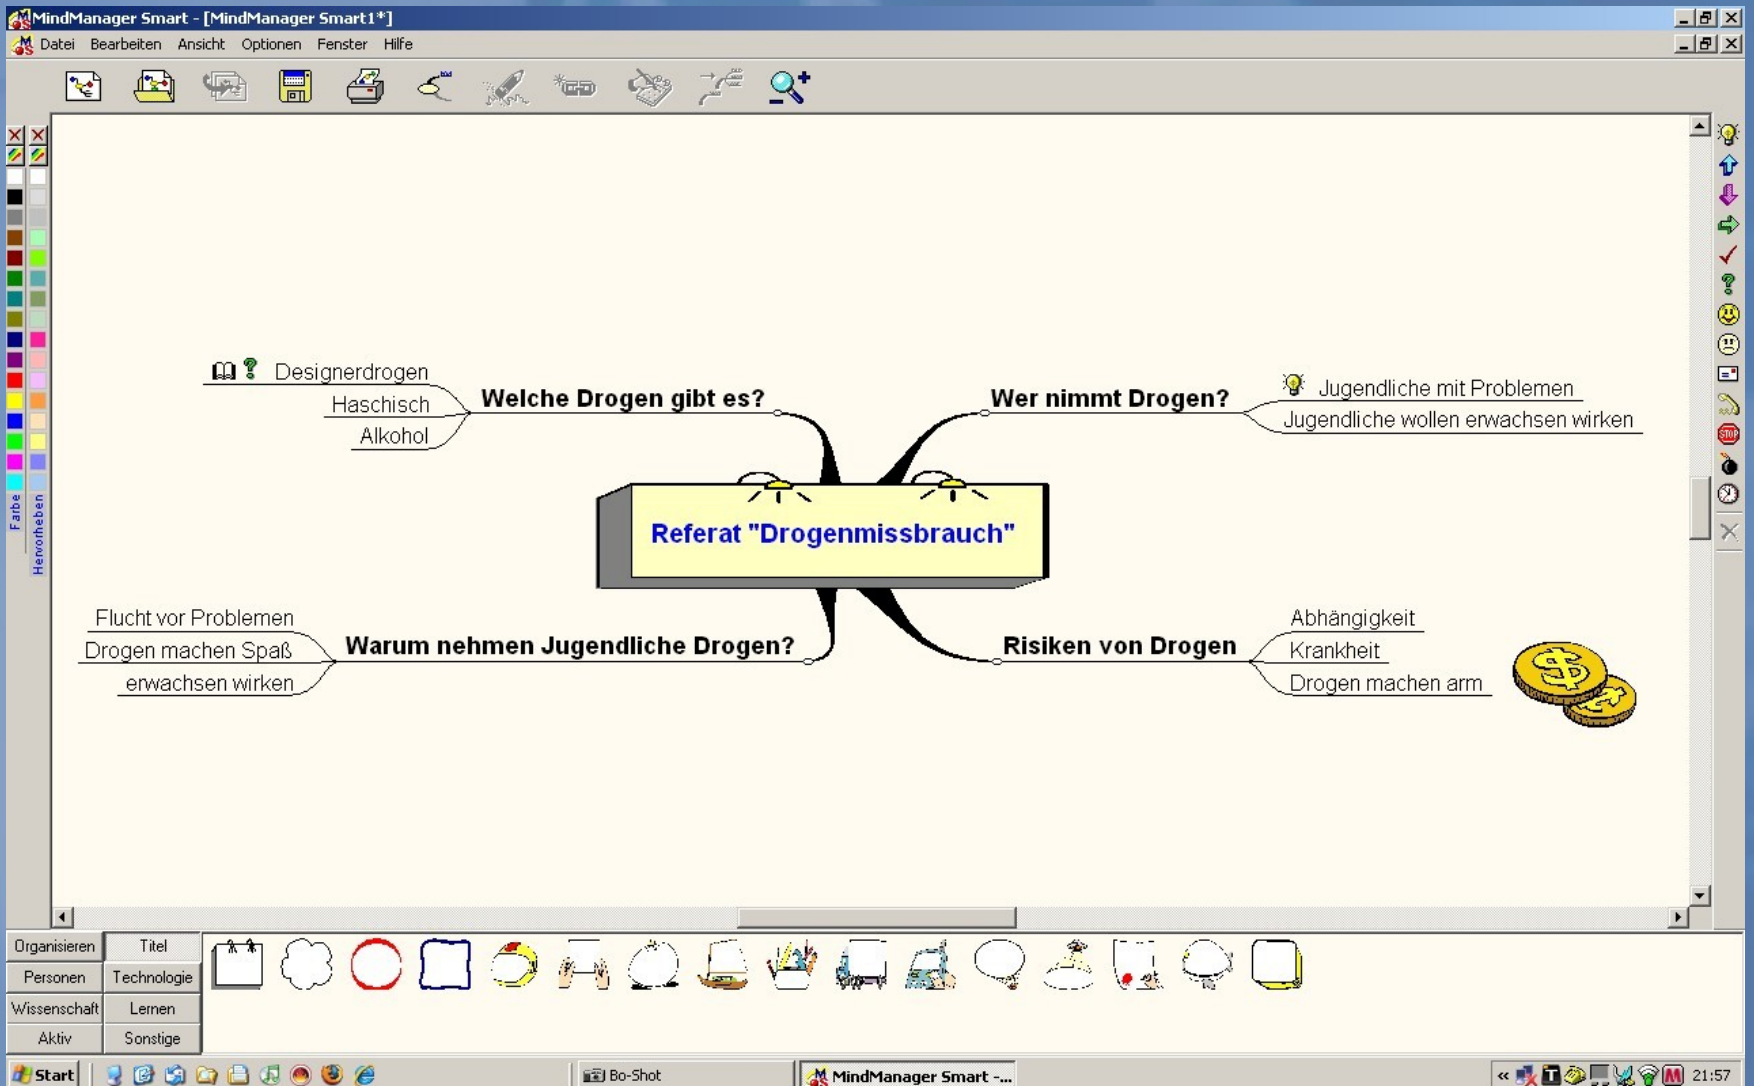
MindManager Smart - [MindManager Smart1*]

Datei Bearbeiten Ansicht Optionen Fenster Hilfe

Farbe Hervorheben

Welche Drogen gibt es?
Designerdrogen
Haschisch
Alkohol

Wer nimmt Drogen?
Jugendliche mit Problemen
Jugendliche wollen erwachsen wirken

Referat "Drogenmissbrauch"

Warum nehmen Jugendliche Drogen?
Flucht vor Problemen
Drogen machen Spaß
erwachsen wirken

Risiken von Drogen
Abhängigkeit
Krankheit
Drogen machen arm

Organisieren Titel
Personen Technologie
Wissenschaft Lernen
Aktiv Sonstige

Start Bo-Shot MindManager Smart -... 21:57